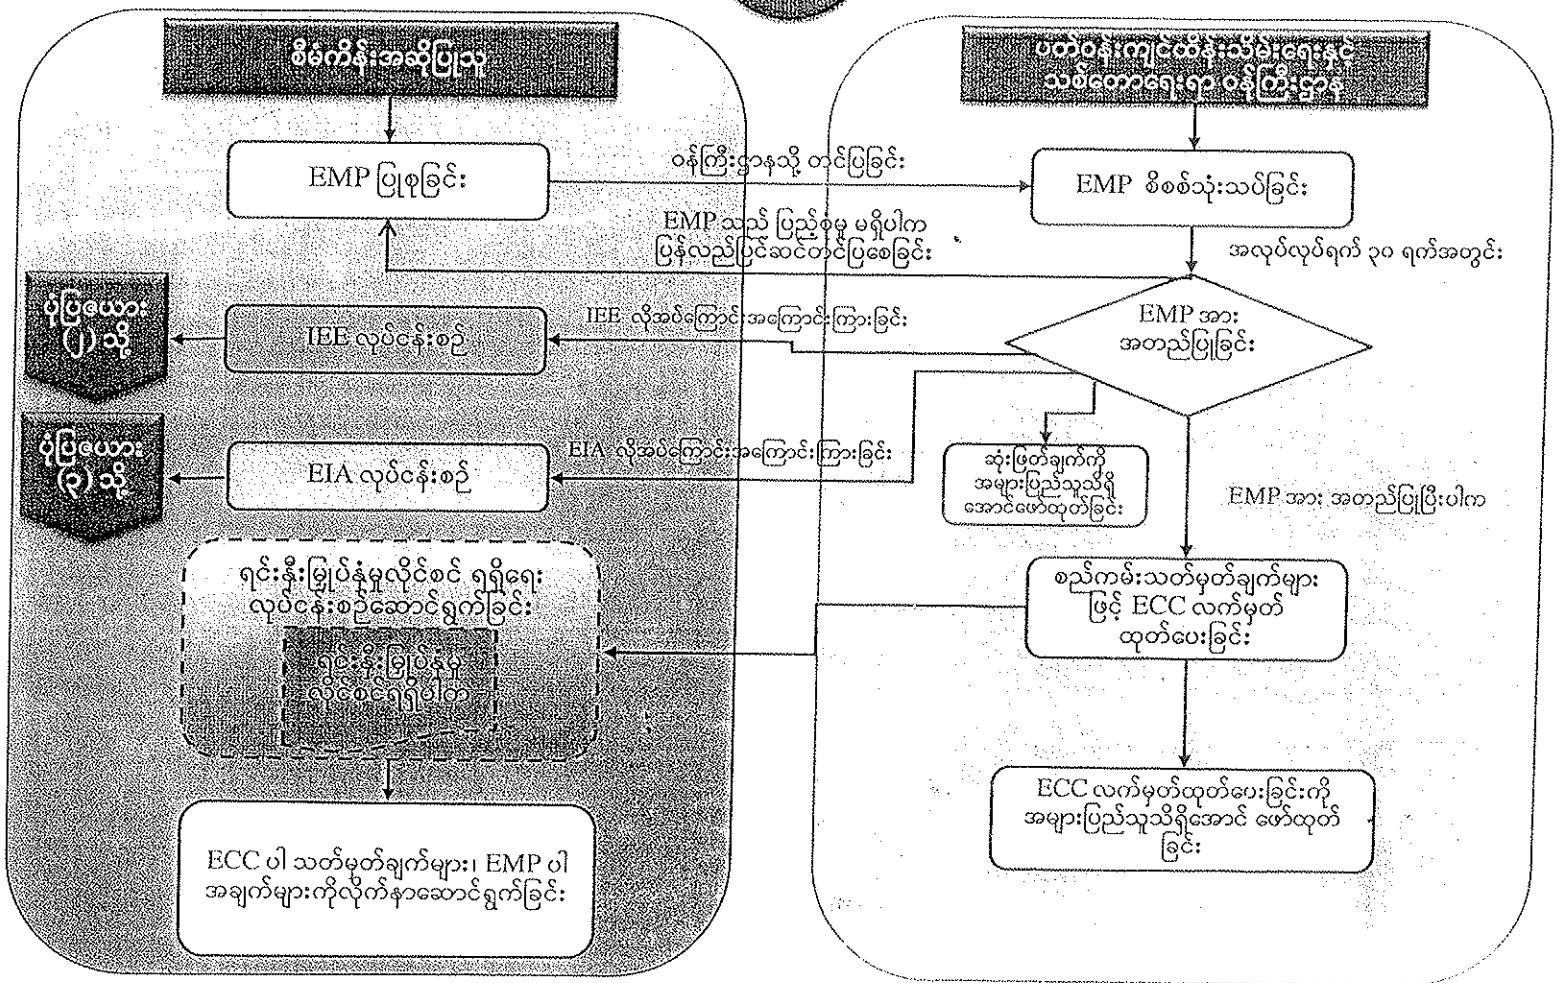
စီမံကိန်းအဆိုပြုသူ

ပတ်ဝန်းကျင်ထိန်းသိမ်းရေးနှင့် သစ်တောရေးရာ ဝန်ကြီးဌာန

EMP ပြုစုခြင်း

ဝန်ကြီးဌာနသို့ တင်ပြခြင်း

EMP စိစစ်သုံးသပ်ခြင်း

EMP သည် ပြည့်စုံမှု မရှိပါက ပြန်လည်ပြင်ဆင်တင်ပြစေခြင်း

အလုပ်လုပ်ရက် ၃၀ ရက်အတွင်း

ပုံပြဇယား (၂) သို့

IEE လုပ်ငန်းစဉ်

IEE လိုအပ်ကြောင်း အကြောင်းကြားခြင်း

EMP အား အတည်ပြုခြင်း

ပုံပြဇယား (၃) သို့

EIA လုပ်ငန်းစဉ်

EIA လိုအပ်ကြောင်းအကြောင်းကြားခြင်း

ဆုံးဖြတ်ချက်ကို အများပြည်သူသိရှိအောင်ဖော်ထုတ်ခြင်း

EMP အား အတည်ပြုပြီးပါက

ရင်းနှီးမြှုပ်နှံမှုလိုင်စင် ရရှိရေး လုပ်ငန်းစဉ်ဆောင်ရွက်ခြင်း

ရင်းနှီးမြှုပ်နှံမှု လိုင်စင်ရရှိပါက

စည်းကမ်းသတ်မှတ်ချက်များဖြင့် ECC လက်မှတ် ထုတ်ပေးခြင်း

ECC လက်မှတ်ထုတ်ပေးခြင်းကို အများပြည်သူသိရှိအောင် ဖော်ထုတ်ခြင်း

ECC ပါ သတ်မှတ်ချက်များ၊ EMP ပါ အချက်များကိုလိုက်နာဆောင်ရွက်ခြင်း